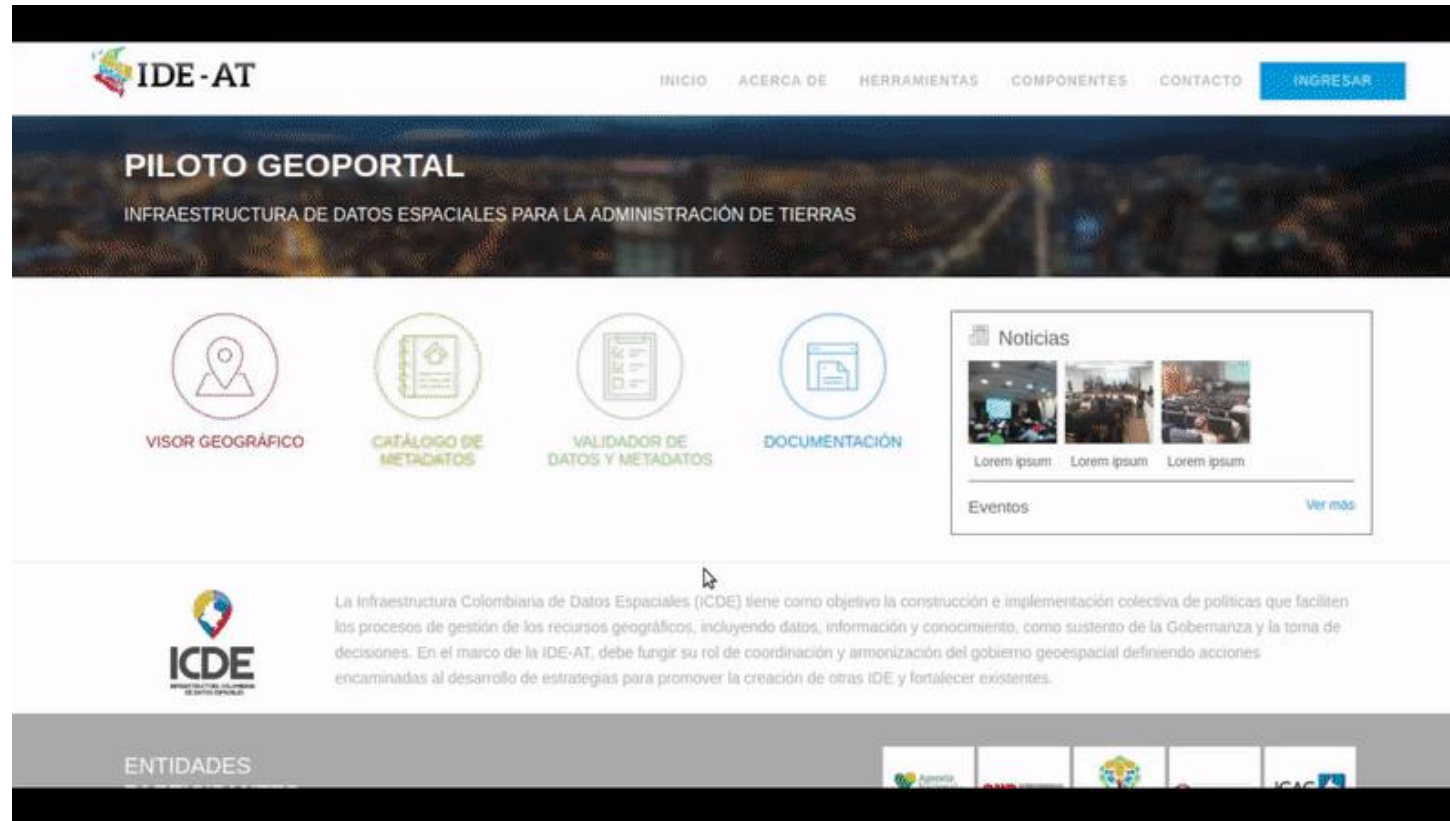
IDE-AT

INICIO ACERCA DE HERRAMIENTAS COMPONENTES CONTACTO INGRESAR

PILOTO GEOPORTAL

INFRAESTRUCTURA DE DATOS ESPACIALES PARA LA ADMINISTRACIÓN DE TIERRAS

VISOR GEOGRÁFICO

CATÁLOGO DE METADATOS

VALIDADOR DE DATOS Y METADATOS

DOCUMENTACIÓN

Noticias

Lorem ipsum Lorem ipsum Lorem ipsum

Eventos Ver más

ICDE
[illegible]

La Infraestructura Colombiana de Datos Espaciales (ICDE) tiene como objetivo la construcción e implementación colectiva de políticas que faciliten los procesos de gestión de los recursos geográficos, incluyendo datos, información y conocimiento, como sustento de la Gobernanza y la toma de decisiones. En el marco de la IDE-AT, debe fungir su rol de coordinación y armonización del gobierno geoespacial definiendo acciones encaminadas al desarrollo de estrategias para promover la creación de otras IDE y fortalecer existentes.

ENTIDADES
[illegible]

Agencia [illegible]

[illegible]

IGAC